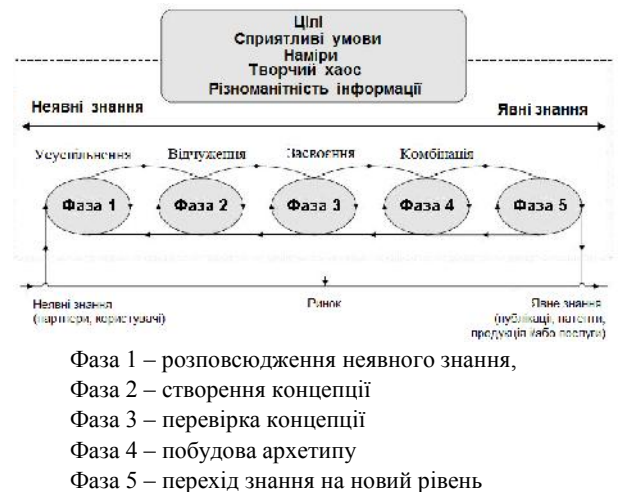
Цілі
Сприятливі умови
Наміри
Творчий хаос
Різноманітність інформації

Неявні знання

Явні знання

Усуспільнення

Відчуження

Засвоєння

Комбінація

Фаза 1

Фаза 2

Фаза 3

Фаза 4

Фаза 5

Неявні знання (партнери, користувачі)

Ринок

Явні знання (публікації, патенти, продукція і/або послуги)

Фаза 1 – розповсюдження неявного знання,

Фаза 2 – створення концепції

Фаза 3 – перевірка концепції

Фаза 4 – побудова архетипу

Фаза 5 – перехід знання на новий рівень